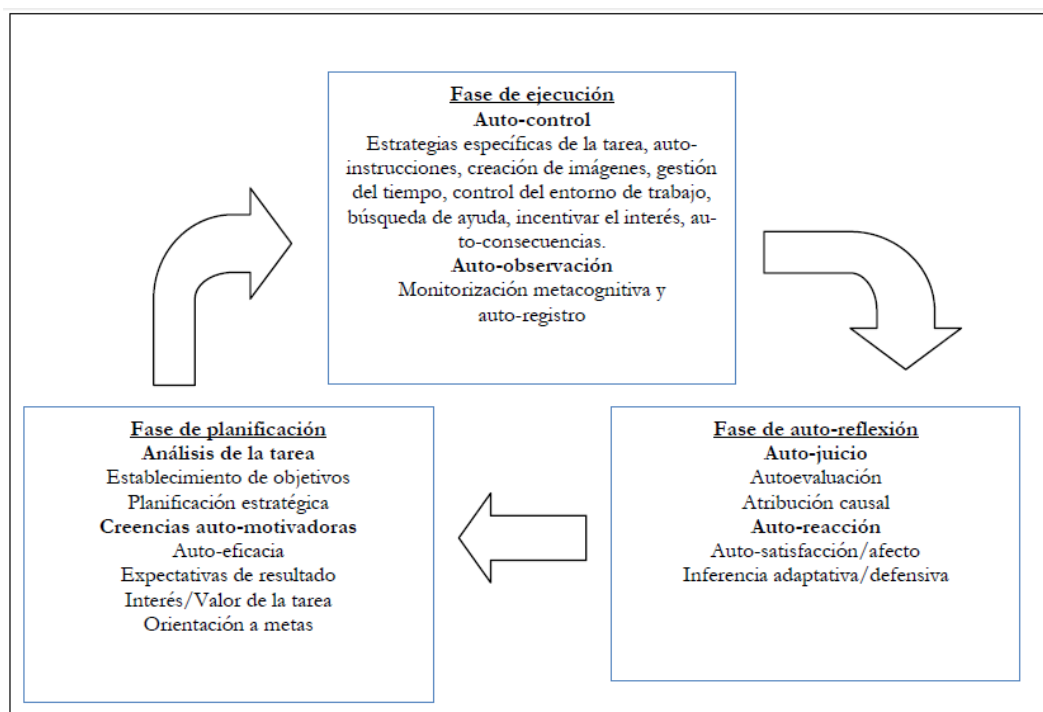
Fase de ejecución
Auto-control
Estrategias específicas de la tarea, auto-instrucciones, creación de imágenes, gestión del tiempo, control del entorno de trabajo, búsqueda de ayuda, incentivar el interés, auto-consecuencias.
Auto-observación
Monitorización metacognitiva y auto-registro

Fase de planificación
Análisis de la tarea
Establecimiento de objetivos
Planificación estratégica
Creencias auto-motivadoras
Auto-eficacia
Expectativas de resultado
Interés/Valor de la tarea
Orientación a metas

Fase de auto-reflexión
Auto-juicio
Autoevaluación
Atribución causal
Auto-reacción
Auto-satisfacción/afecto
Inferencia adaptativa/defensiva